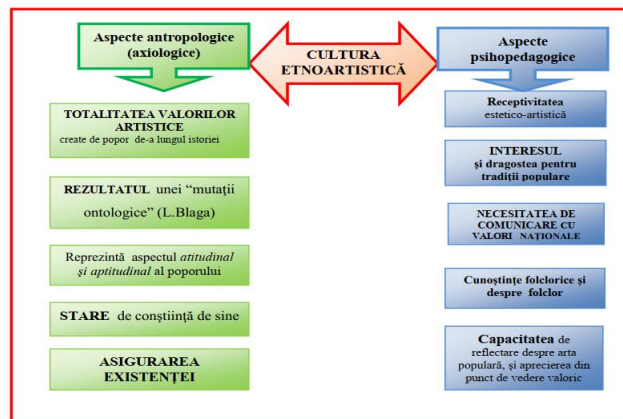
Aspecte antropologice (axiologice)

CULTURA ETNOARTISTICĂ

Aspecte psihopedagogice

TOTALITATEA VALORILOR ARTISTICE create de popor de-a lungul istoriei

REZULTATUL unei "mutaţii ontologice" (L.Blaga)

Reprezintă aspectul *atitudinal şi aptitudinal* al poporului

STARE de conştiinţă de sine

ASIGURAREA EXISTENŢEI

Receptivitatea estetico-artistică

INTERESUL şi dragostea pentru tradiţii populare

NECESITATEA DE COMUNICARE CU VALORI NAŢIONALE

Cunoştinţe folclorice şi despre folclor

Capacitatea de reflectare despre arta populară, şi aprecierea din punct de vedere valoric